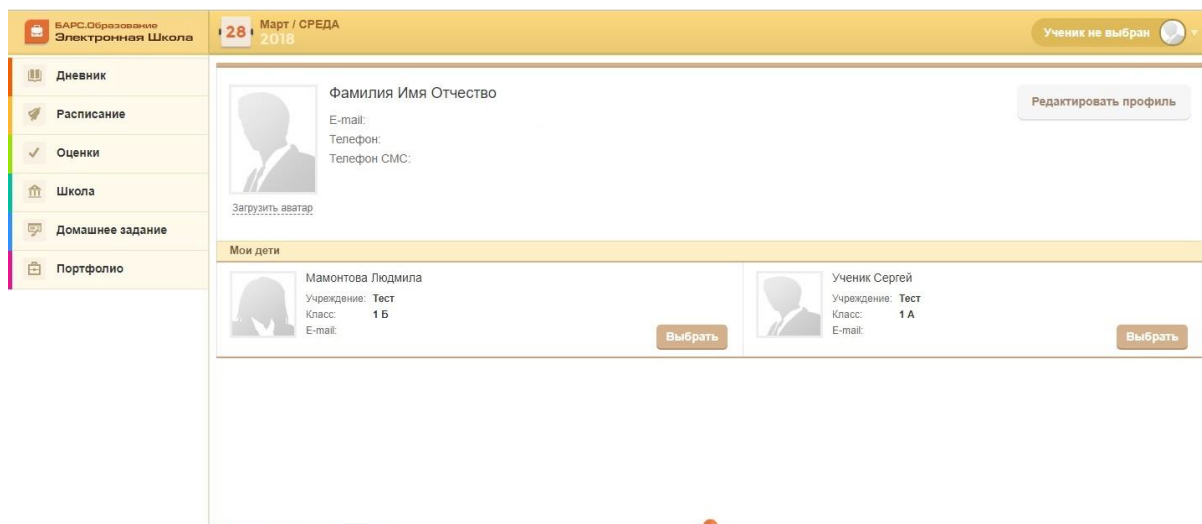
БАРС.Образование
Электронная Школа

28 Март / СРЕДА
2018

Ученик не выбран

Дневник
Расписание
Оценки
Школа
Домашнее задание
Портфолио

Фамилия Имя Отчество
E-mail:
Телефон:
Телефон СМС:

Редактировать профиль

Загрузить аватар

Мои дети

Мамонтова Людмила
Учреждение: Тест
Класс: 1 Б
E-mail:
Выбрать

Ученик Сергей
Учреждение: Тест
Класс: 1 А
E-mail:
Выбрать